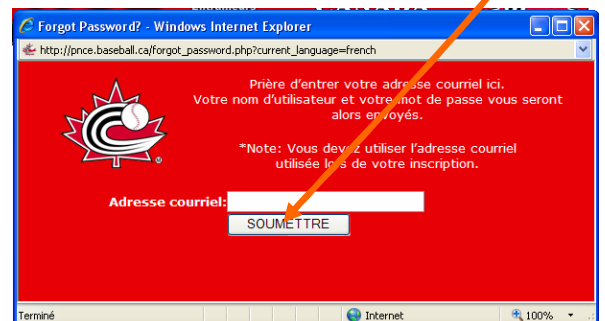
Forgot Password? - Windows Internet Explorer

http://pnce.baseball.ca/forgot_password.php?current_language=french

Prière d'entrer votre adresse courriel ici. Votre nom d'utilisateur et votre mot de passe vous seront alors envoyés.

*Note: Vous devez utiliser l'adresse courriel utilisée lors de votre inscription.

Adresse courriel:

SOUMETTRE

Terminé

Internet

100%